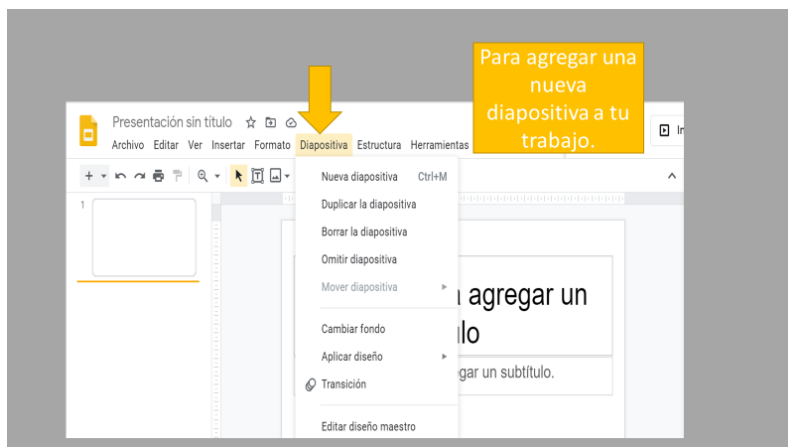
Para agregar una nueva diapositiva a tu trabajo.

Presentación sin título

Archivo Editar Ver Insertar Formato Diapositiva Estructura Herramientas

In

1

Nueva diapositiva Ctrl+M

Duplicar la diapositiva

Borrar la diapositiva

Omitir diapositiva

Mover diapositiva

Cambiar fondo

Aplicar diseño

Transición

Editar diseño maestro

a agregar un
ulo

gar un subtítulo.